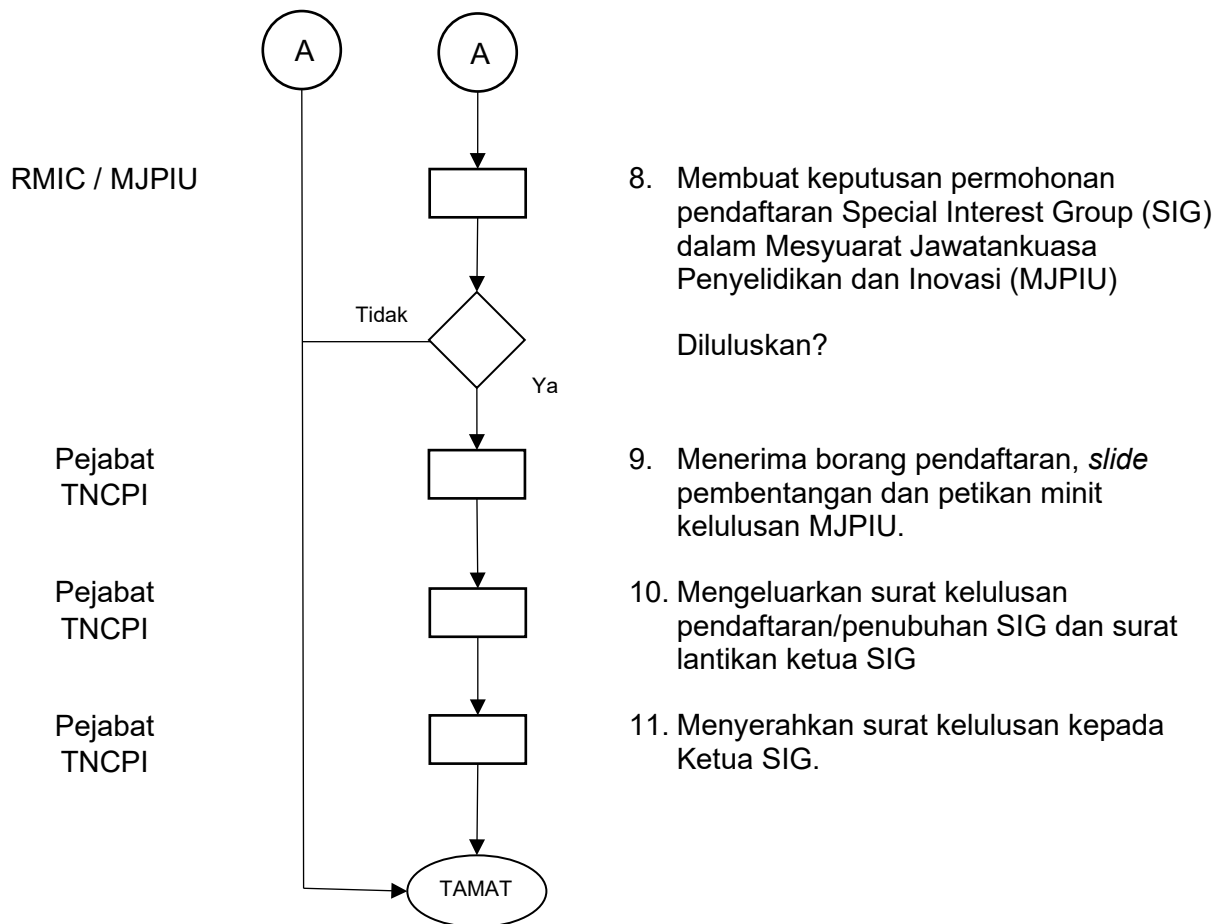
A

A

RMIC / MJPIU

8. Membuat keputusan permohonan pendaftaran Special Interest Group (SIG) dalam Mesyuarat Jawatankuasa Penyelidikan dan Inovasi (MJPIU)

Tidak

Diluluskan?

Ya

Pejabat TNCPI

9. Menerima borang pendaftaran, *slide* pembentangan dan petikan minit kelulusan MJPIU.

Pejabat TNCPI

10. Mengeluarkan surat kelulusan pendaftaran/penubuhan SIG dan surat lantikan ketua SIG

Pejabat TNCPI

11. Menyerahkan surat kelulusan kepada Ketua SIG.

TAMAT